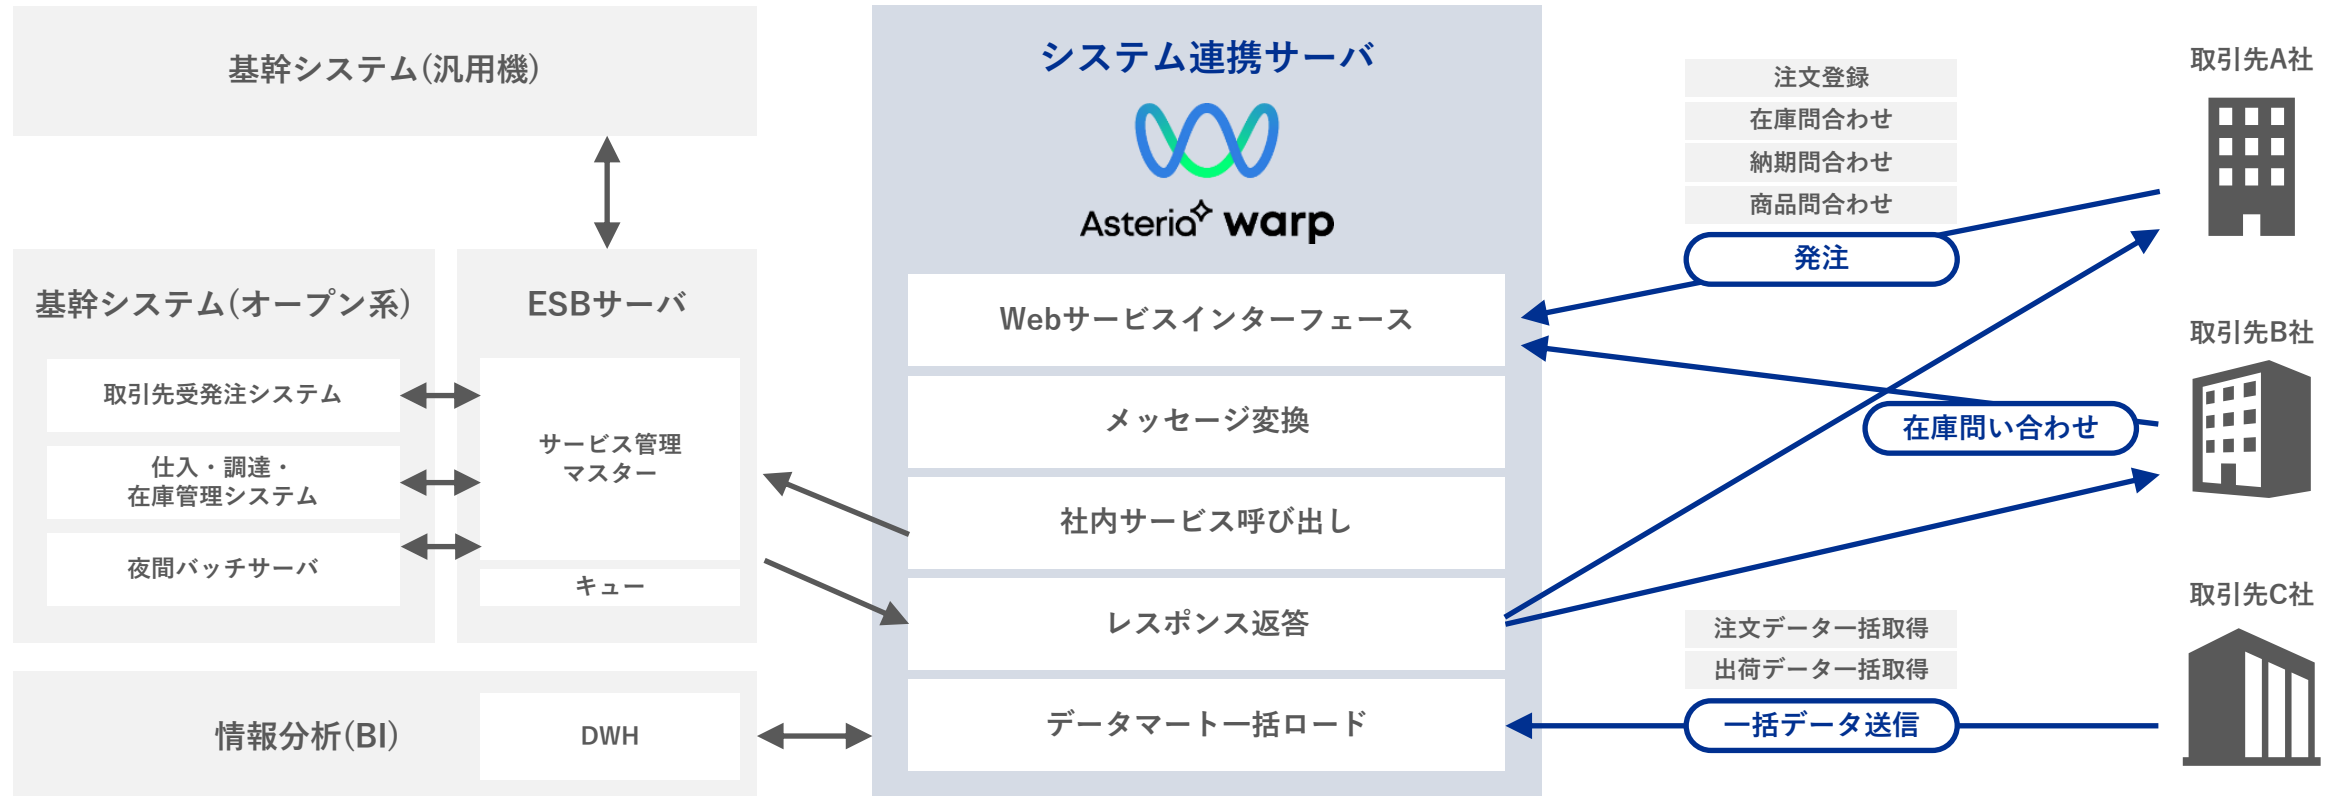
基幹システム(汎用機)

基幹システム(オープン系)

取引先受発注システム

仕入・調達・
在庫管理システム

夜間バッチサーバ

ESBサーバ

サービス管理
マスター

キュー

情報分析(BI)

DWH

システム連携サーバ

Asteria warp

Webサービスインターフェース

メッセージ変換

社内サービス呼び出し

レスポンス返答

データマート一括ロード

注文登録
在庫問合わせ
納期問合わせ
商品問合わせ

発注

在庫問い合わせ

注文データ一括取得
出荷データ一括取得

一括データ送信

取引先A社

取引先B社

取引先C社